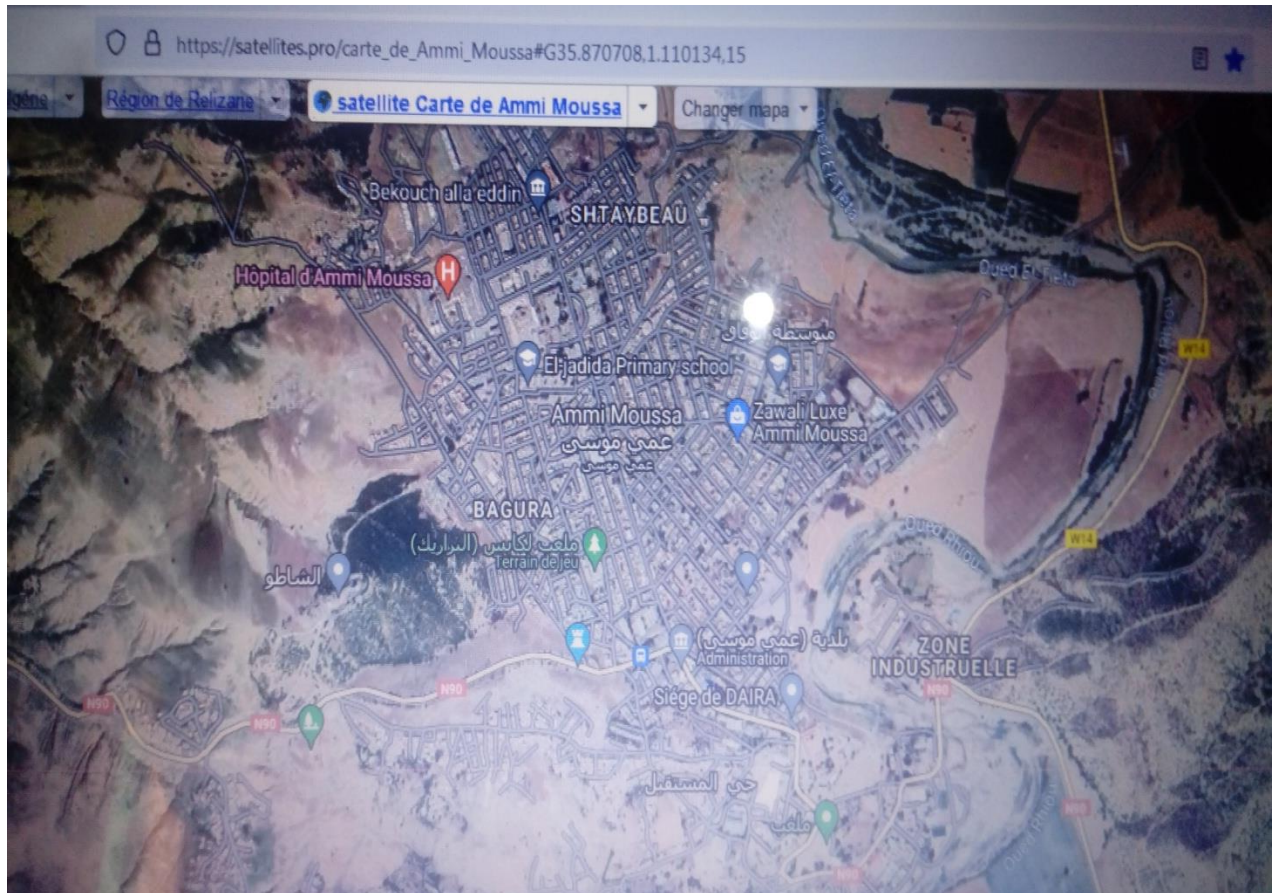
https://satellites.pro/carte_de_Ammi_Moussa#G35.870708,1.110134,15

lgérie
Région de Relizane
satellite Carte de Ammi Moussa
Changer mapa

Bekouch alla eddin
SHTAYBEAU
Hôpital d'Ammi Moussa
Oued El Tleta
متوسطة
El jadida Primary school
W14
Ammi Moussa
عمي موسى
عمي موسى
Zawali Luxe Ammi Moussa
BAGURA
ملعب لكابس (البراريك)
Terrain de jeu
الشاطو
بلدية (عمي موسى)
Administration
ZONE INDUSTRUELLE
N90
N90
N90
Siège de DAIRA
حي المستقبل
ملعب
N90
W14